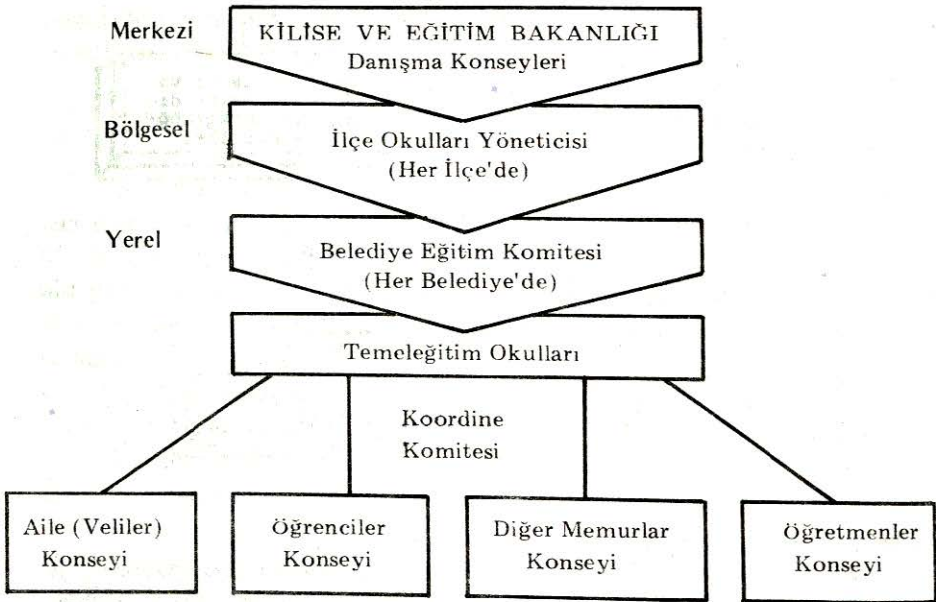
Merkezi
KİLİSE VE EĞİTİM BAKANLIĞI
Danışma Konseyleri

Bölgesel
İlçe Okulları Yöneticisi
(Her İlçe'de)

Yerel
Belediye Eğitim Komitesi
(Her Belediye'de)

Temeleğitim Okulları

Koordine Komitesi

Aile (Veliler) Konseyi

Öğrenciler Konseyi

Diğer Memurlar Konseyi

Öğretmenler Konseyi